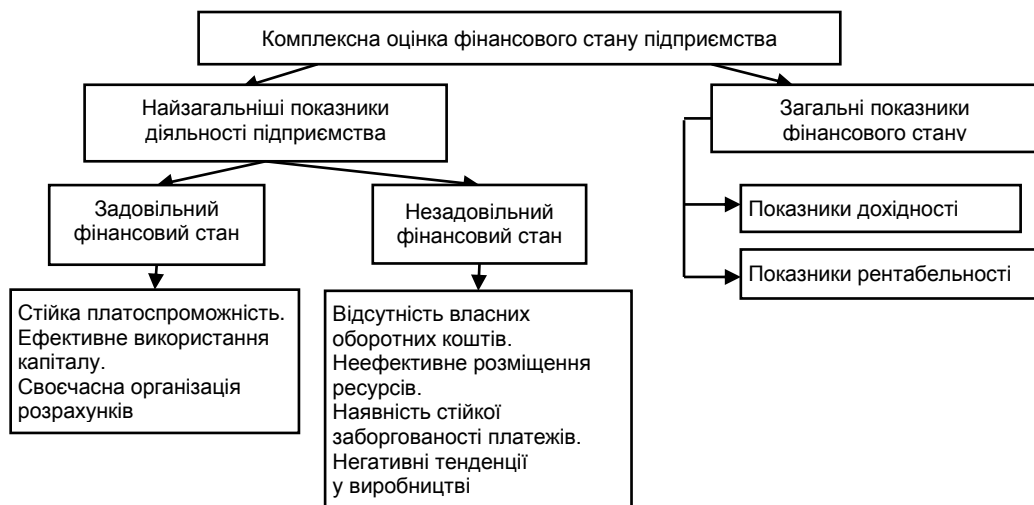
Комплексна оцінка фінансового стану підприємства

Найзагальніші показники діяльності підприємства

Загальні показники фінансового стану

Задовільний фінансовий стан

Незадовільний фінансовий стан

Показники дохідності

Показники рентабельності

Стійка платоспроможність. Ефективне використання капіталу. Своєчасна організація розрахунків

Відсутність власних оборотних коштів. Неефективне розміщення ресурсів. Наявність стійкої заборгованості платежів. Негативні тенденції у виробництві